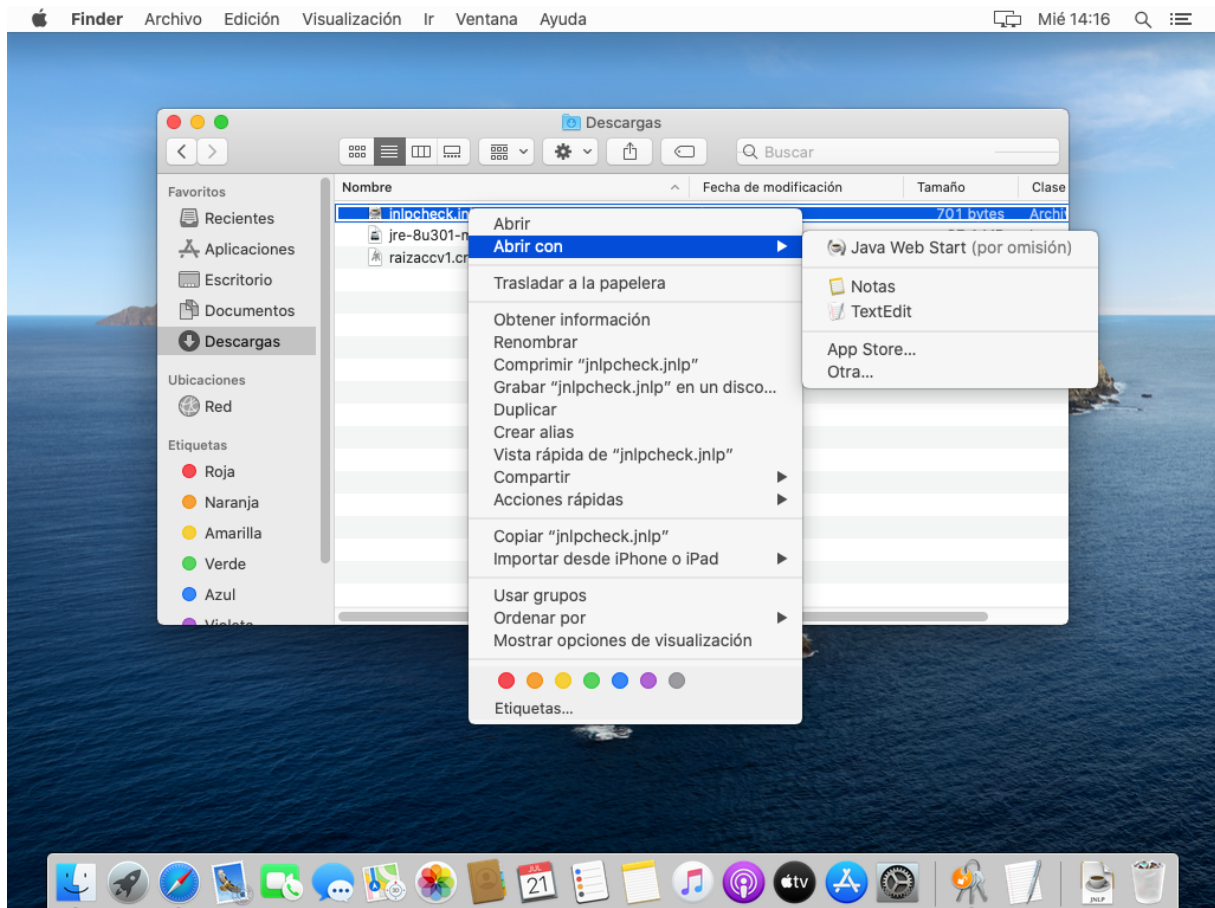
Finder Archivo Edición Visualización Ir Ventana Ayuda

Mié 14:16

Descargas

Buscar

Favoritos
Recientes
Aplicaciones
Escritorio
Documentos
Descargas

Ubicaciones
Red

Etiquetas
Roja
Naranja
Amarilla
Verde
Azul
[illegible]

| Nombre | Fecha de modificación | Tamaño | Clase |
|---|---|---|---|
| jnlpcheck.jn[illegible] | | 701 bytes | Archi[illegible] |
| jre-8u301-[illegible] | | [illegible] | |
| raizaccv1.cr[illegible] | | | |

Abrir
Abrir con
Trasladar a la papelera
Obtener información
Renombrar
Comprimir "jnlpcheck.jnlp"
Grabar "jnlpcheck.jnlp" en un disco...
Duplicar
Crear alias
Vista rápida de "jnlpcheck.jnlp"
Compartir
Acciones rápidas
Copiar "jnlpcheck.jnlp"
Importar desde iPhone o iPad
Usar grupos
Ordenar por
Mostrar opciones de visualización
Etiquetas...

Java Web Start (por omisión)
Notas
TextEdit
App Store...
Otra...

JUL
21
tv
JNLP